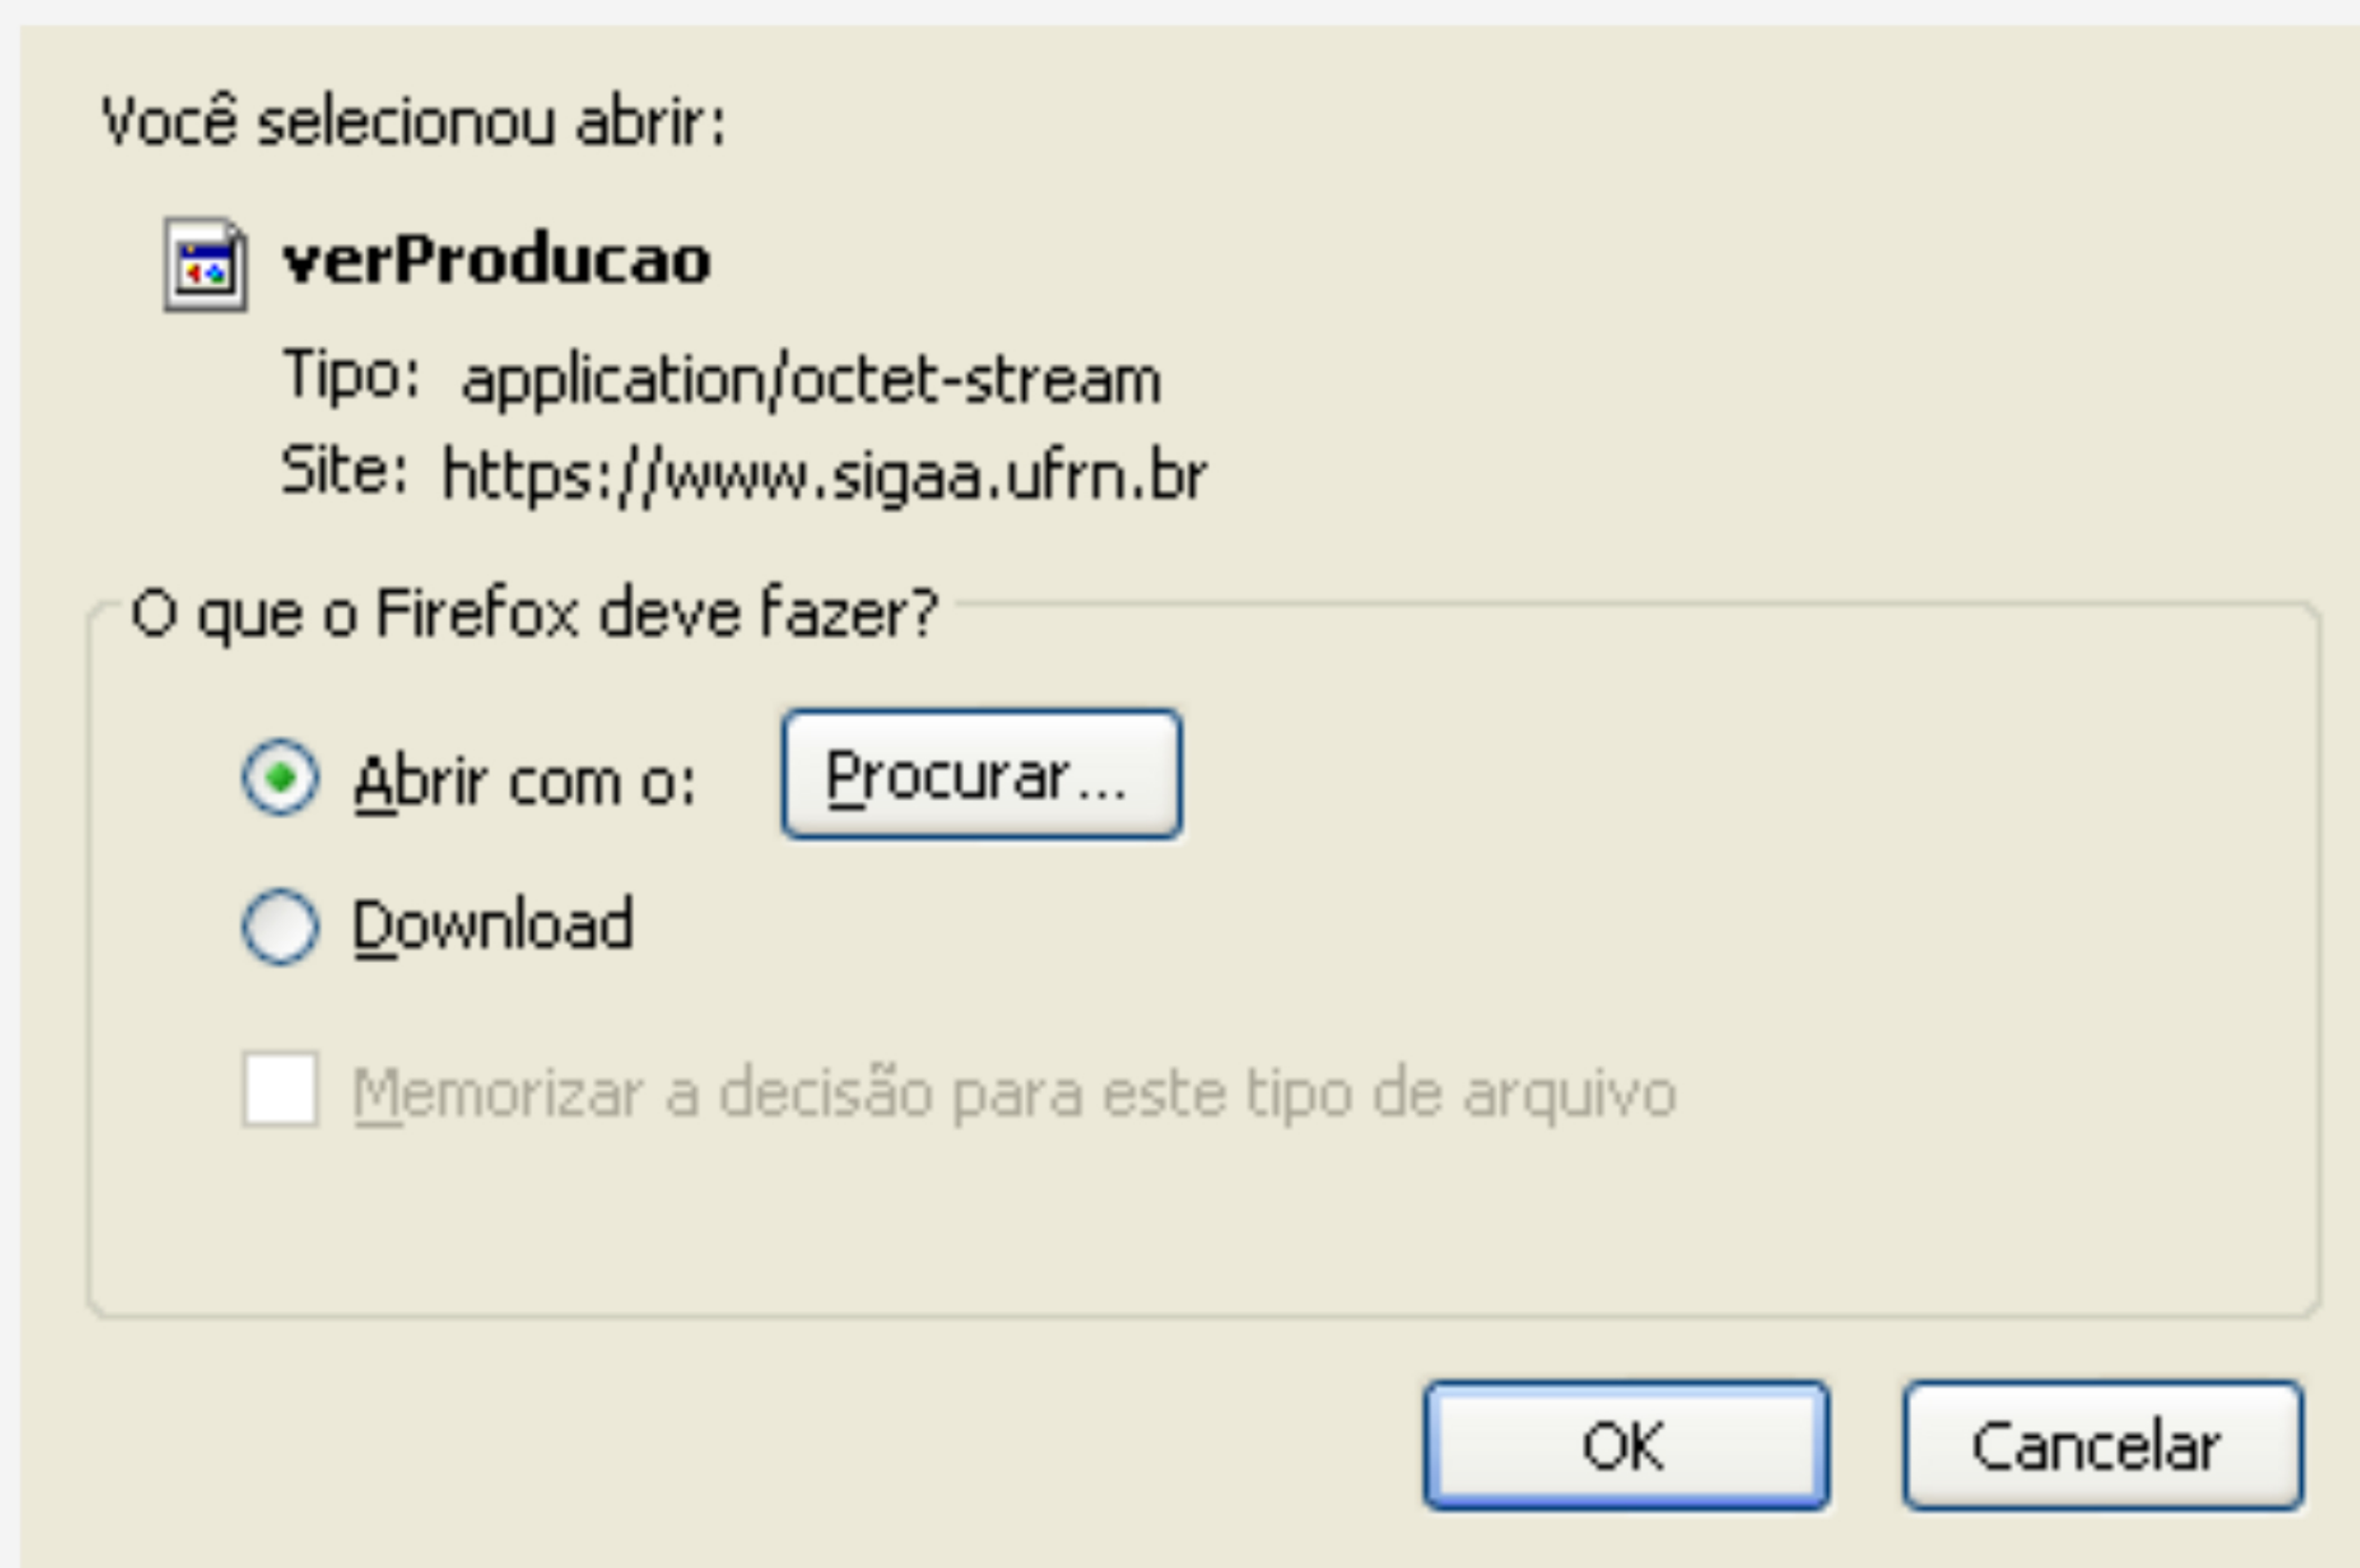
Você selecionou abrir:

verProducao

Tipo: application/octet-stream

Site: https://www.sigaa.ufrn.br

O que o Firefox deve fazer?

Abrir com o: Procurar...

Download

Memorizar a decisão para este tipo de arquivo

OK Cancelar